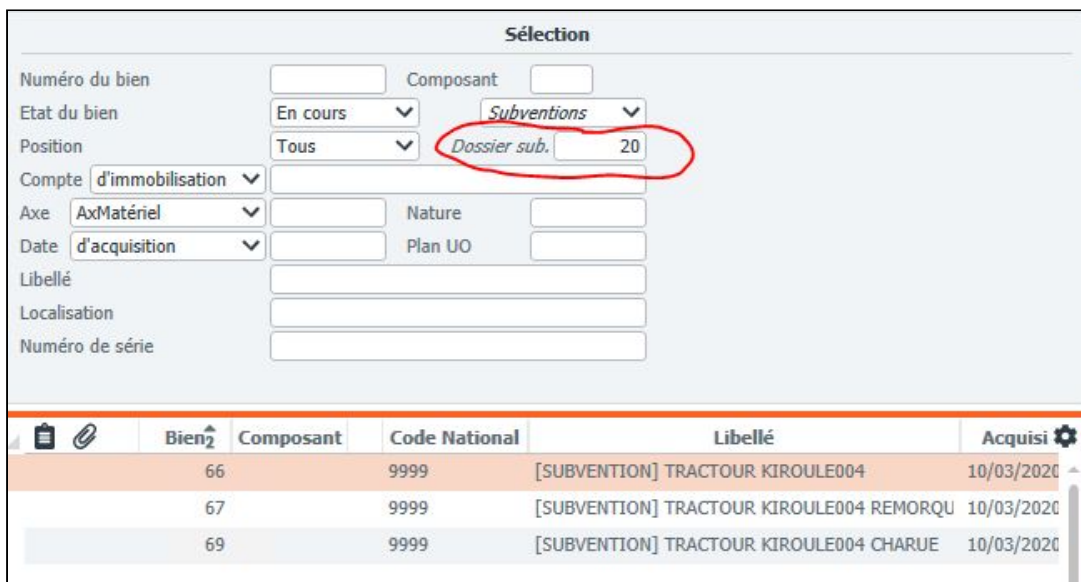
Sélection

Numéro du bien
Composant
Etat du bien
En cours
Subventions
Position
Tous
Dossier sub. 20
Compte d'immobilisation
Axe AxMatériel
Nature
Date d'acquisition
Plan UO
Libellé
Localisation
Numéro de série

| Bien$_2$ | Composant | Code National | Libellé | Acquisi |
|---|---|---|---|---|
| 66 | | 9999 | [SUBVENTION] TRACTOUR KIROULE004 | 10/03/2020 |
| 67 | | 9999 | [SUBVENTION] TRACTOUR KIROULE004 REMORQU | 10/03/2020 |
| 69 | | 9999 | [SUBVENTION] TRACTOUR KIROULE004 CHARUE | 10/03/2020 |